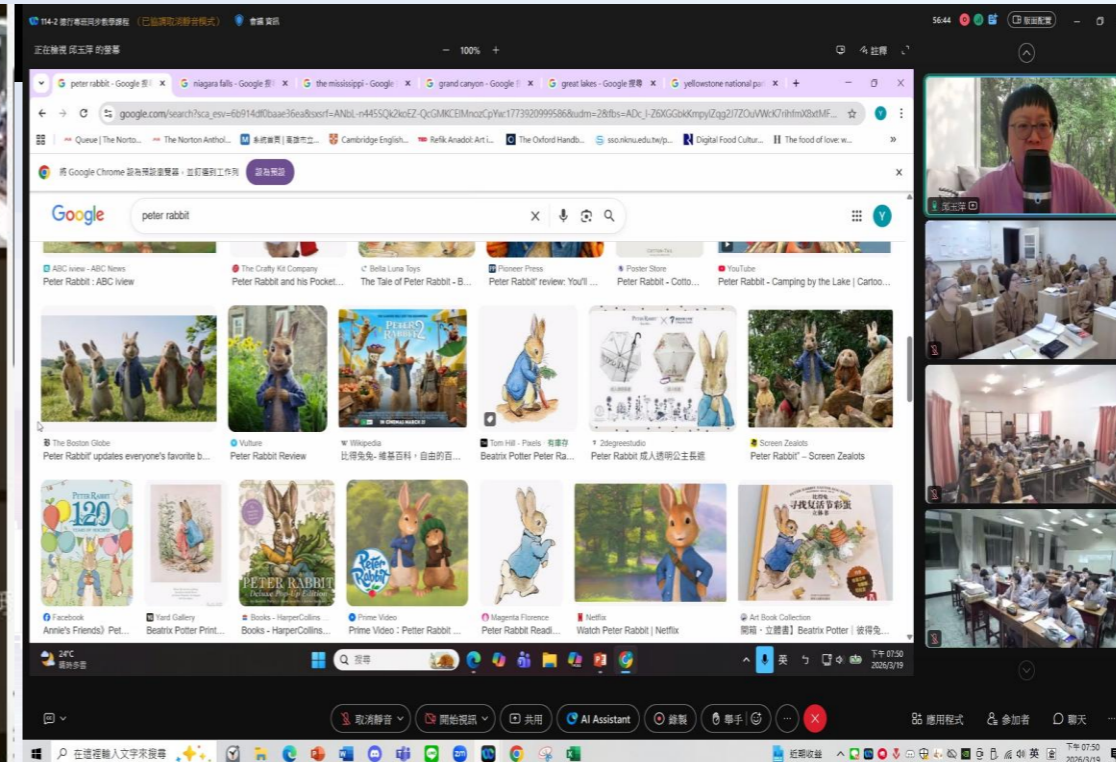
114-2 復行專班同步教學課程 (已經取消靜音模式)　會議資訊

56:44　畫面配置

正在檢視 阮玉萍 的螢幕　— 100% +　註釋

peter rabbit - Google 搜尋 ×　niagara falls - Google 搜 ×　the mississippi - Google ×　grand canyon - Google 搜 ×　great lakes - Google 搜尋 ×　yellowstone national par ×　+

google.com/search?sca_esv=6b914df0baae36ea&sxsrf=ANbL-n445SQk2koEZ-QcGMKCElMnozCpYw:1773920999586&udm=2&fbs=ADc_l-Z6XGGbKKmpylZqg2I7ZOuVWcK7rihfmX8xtMF...

Queue | The Norto...　The Norton Anthol...　系統首頁 | 高雄市立...　Cambridge English...　Refik Anadol: Art i...　The Oxford Handb...　sso.nknu.edu.tw/p...　Digital Food Cultur...　The food of love: w...

將 Google Chrome 設為預設瀏覽器，並釘選到工作列　設為預設

Google　peter rabbit

ABC iview - ABC News　Peter Rabbit : ABC iview
The Crafty Kit Company　Peter Rabbit and his Pocket...
Bella Luna Toys　The Tale of Peter Rabbit - B...
Pioneer Press　Peter Rabbit' review: You'll ...
Poster Store　Peter Rabbit - Cotto...
YouTube　Peter Rabbit - Camping by the Lake | Cartoo...

The Boston Globe　Peter Rabbit' updates everyone's favorite b...
Vulture　Peter Rabbit Review
Wikipedia　比得兔兔- 維基百科，自由的百...
Tom Hill - Pixels · 有庫存　Beatrix Potter Peter Ra...
2degreestudio　Peter Rabbit 成人透明公主長傘
Screen Zealots　Peter Rabbit" – Screen Zealots

Facebook　Annie's Friends》Pet...
Yard Gallery　Beatrix Potter Print...
Books - HarperCollins ...　Books - HarperCollins...
Prime Video　Prime Video : Peter Rabbit ...
Magenta Florence　Peter Rabbit Readi...
Netflix　Watch Peter Rabbit | Netflix
Art Book Collection　開箱・立體書】Beatrix Potter | 彼得兔...

24°C 晴時多雲　搜尋　英　下午 07:50 2026/3/19

阮玉萍

取消靜音　開始視訊　共用　AI Assistant　錄製　舉手　應用程式　參加者　聊天

在這裡輸入文字來搜尋　近期收益　英　下午 07:50 2026/3/19